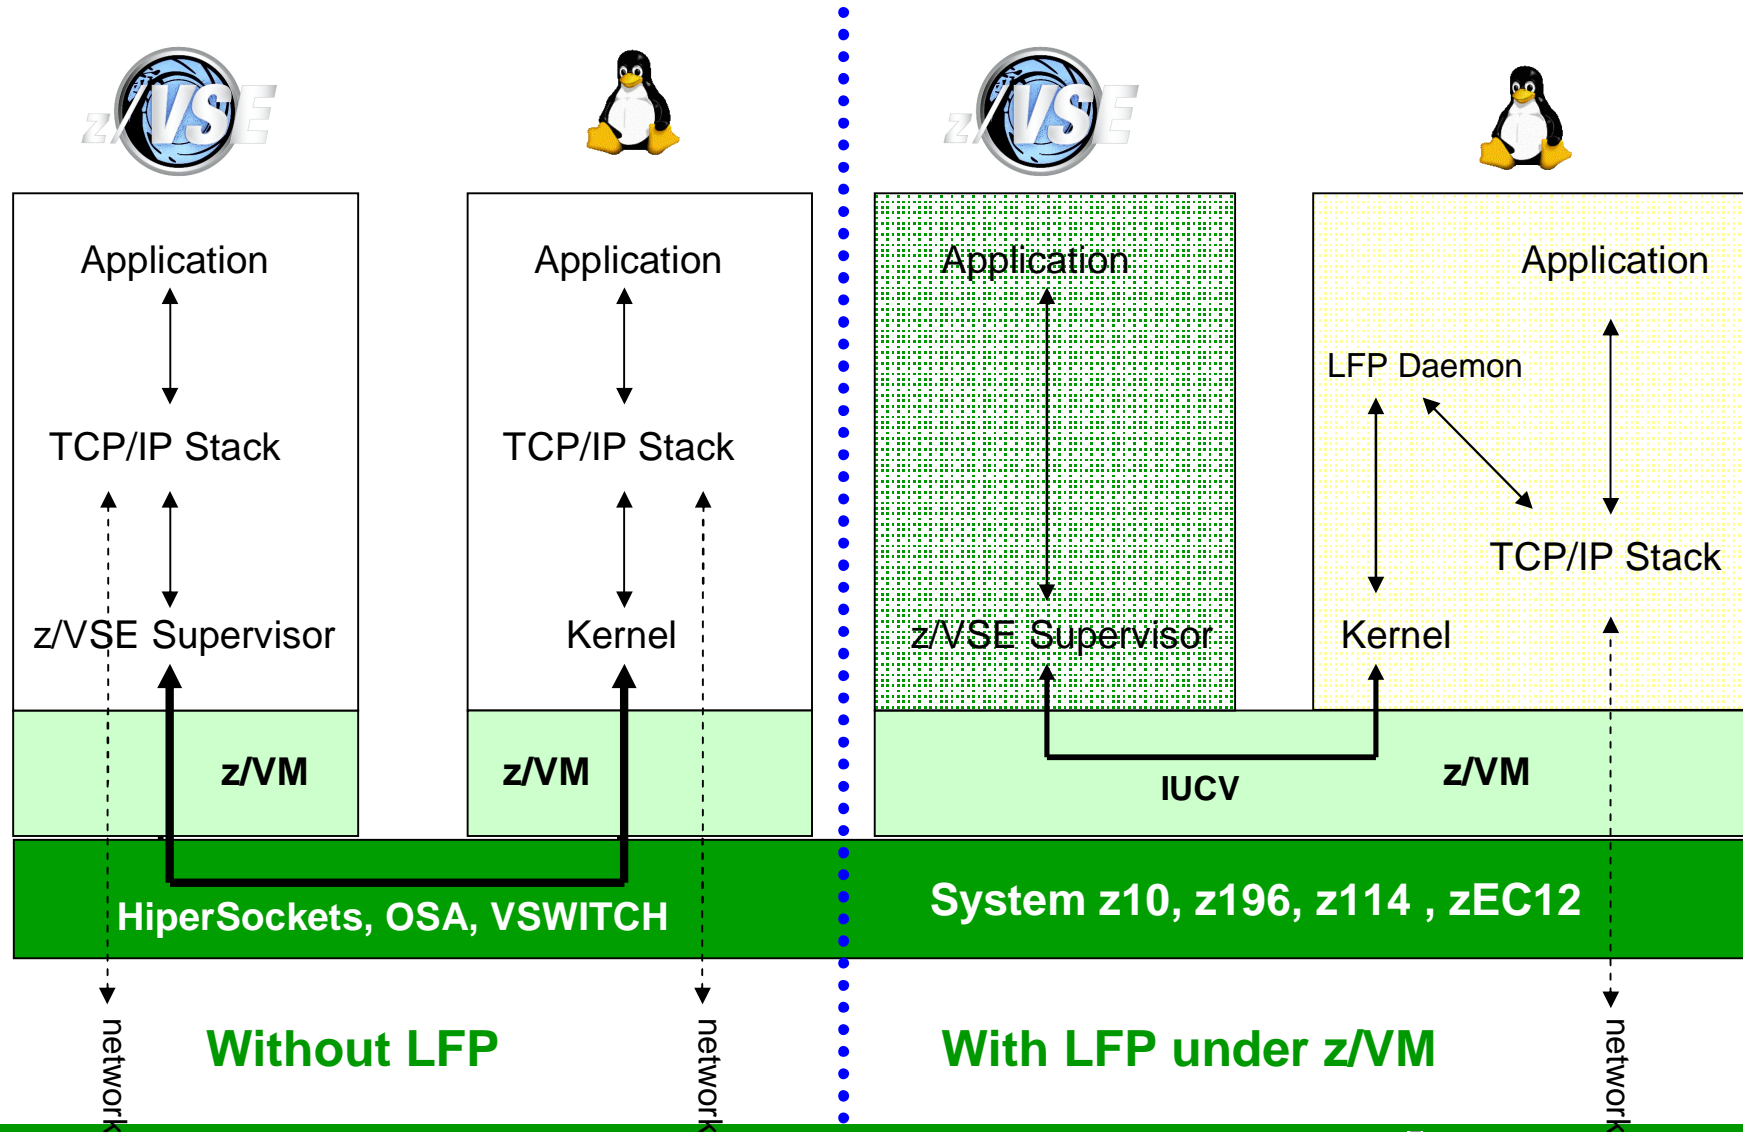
z/VSE

Application

TCP/IP Stack

z/VSE Supervisor

z/VM

Application

TCP/IP Stack

Kernel

z/VM

HiperSockets, OSA, VSWITCH

network

network

Without LFP

z/VSE

Application

z/VSE Supervisor

Application

LFP Daemon

TCP/IP Stack

Kernel

IUCV

z/VM

System z10, z196, z114 , zEC12

network

With LFP under z/VM